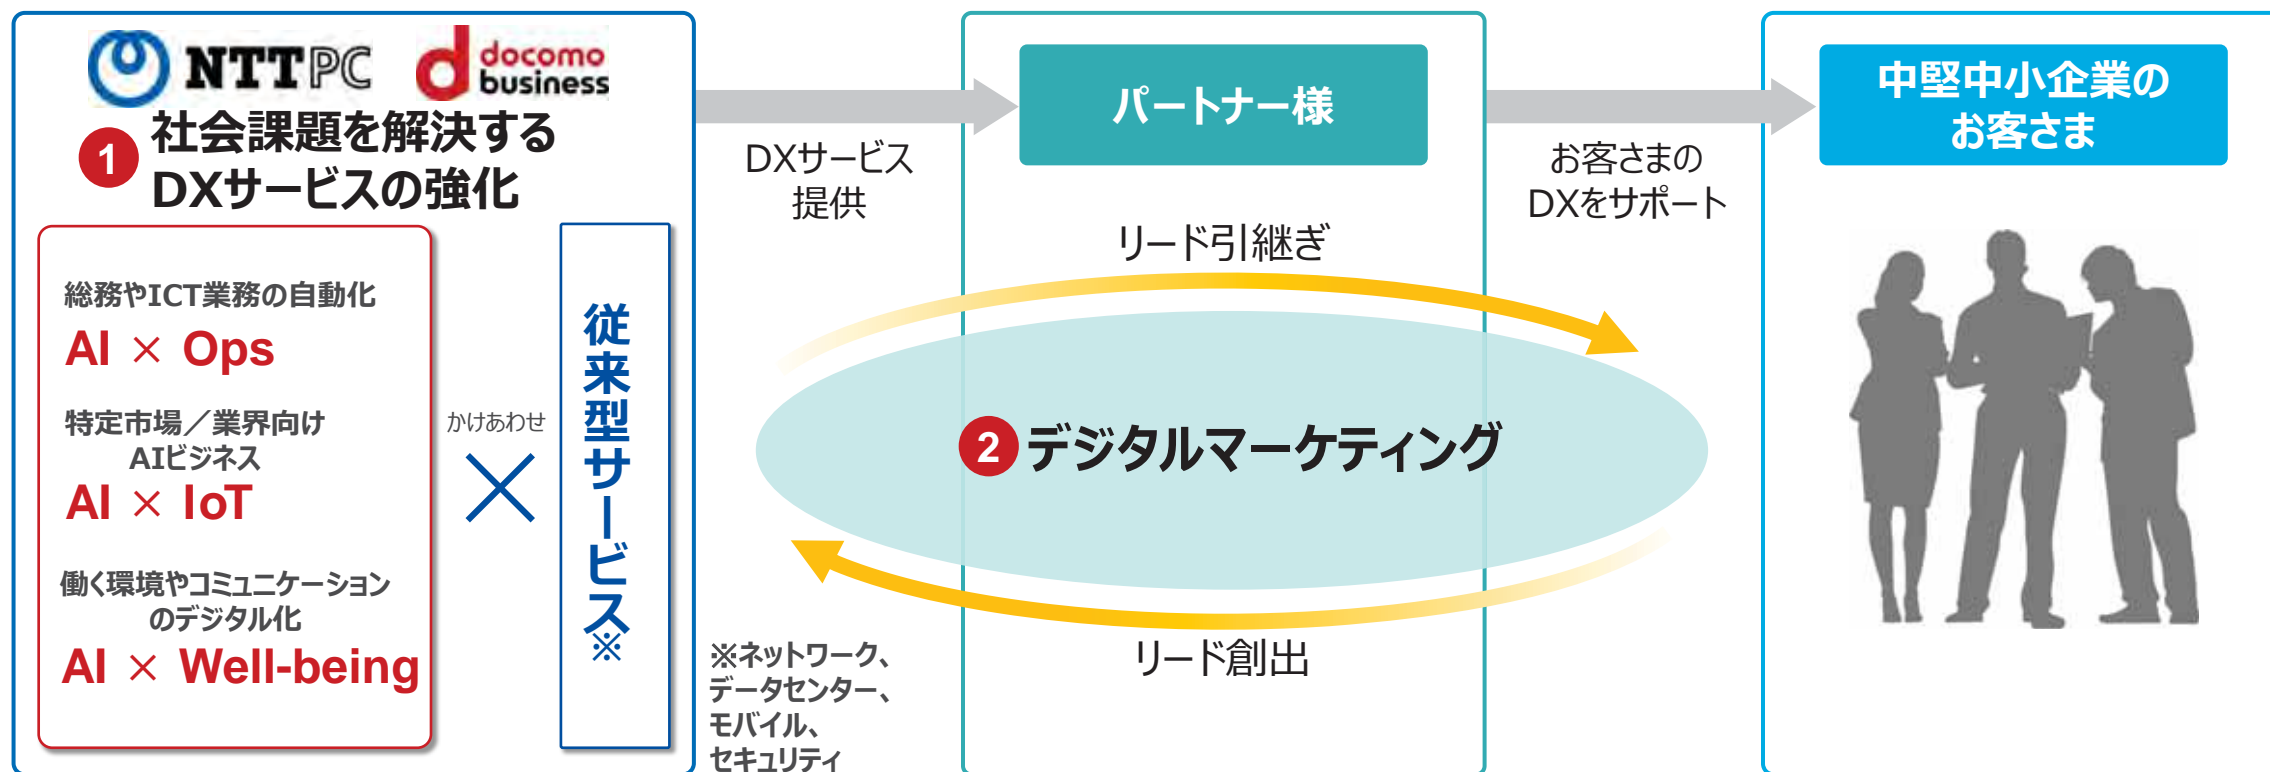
NTTPC docomo business

1 社会課題を解決するDXサービスの強化

総務やICT業務の自動化
AI × Ops

特定市場／業界向けAIビジネス
AI × IoT

働く環境やコミュニケーションのデジタル化
AI × Well-being

かけあわせ
×

従来型サービス※

DXサービス提供

パートナー様

リード引継ぎ

2 デジタルマーケティング

リード創出

※ネットワーク、データセンター、モバイル、セキュリティ

お客さまのDXをサポート

中堅中小企業のお客さま